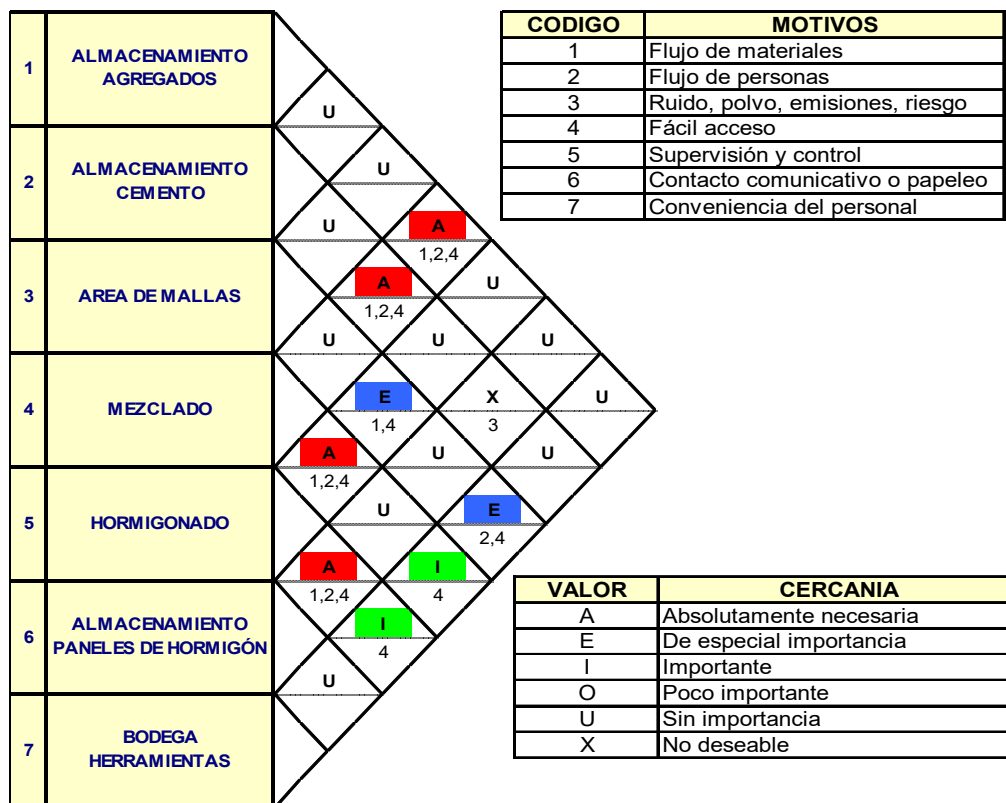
1 ALMACENAMIENTO AGREGADOS
2 ALMACENAMIENTO CEMENTO
3 AREA DE MALLAS
4 MEZCLADO
5 HORMIGONADO
6 ALMACENAMIENTO PANELES DE HORMIGÓN
7 BODEGA HERRAMIENTAS

U
U
U
A 1,2,4
A 1,2,4
U
U
U
U
E 1,4
X 3
U
A 1,2,4
U
U
U
E 2,4
A 1,2,4
I 4
I 4
U

| CODIGO | MOTIVOS |
|---|---|
| 1 | Flujo de materiales |
| 2 | Flujo de personas |
| 3 | Ruido, polvo, emisiones, riesgo |
| 4 | Fácil acceso |
| 5 | Supervisión y control |
| 6 | Contacto comunicativo o papeleo |
| 7 | Conveniencia del personal |

| VALOR | CERCANIA |
|---|---|
| A | Absolutamente necesaria |
| E | De especial importancia |
| I | Importante |
| O | Poco importante |
| U | Sin importancia |
| X | No deseable |